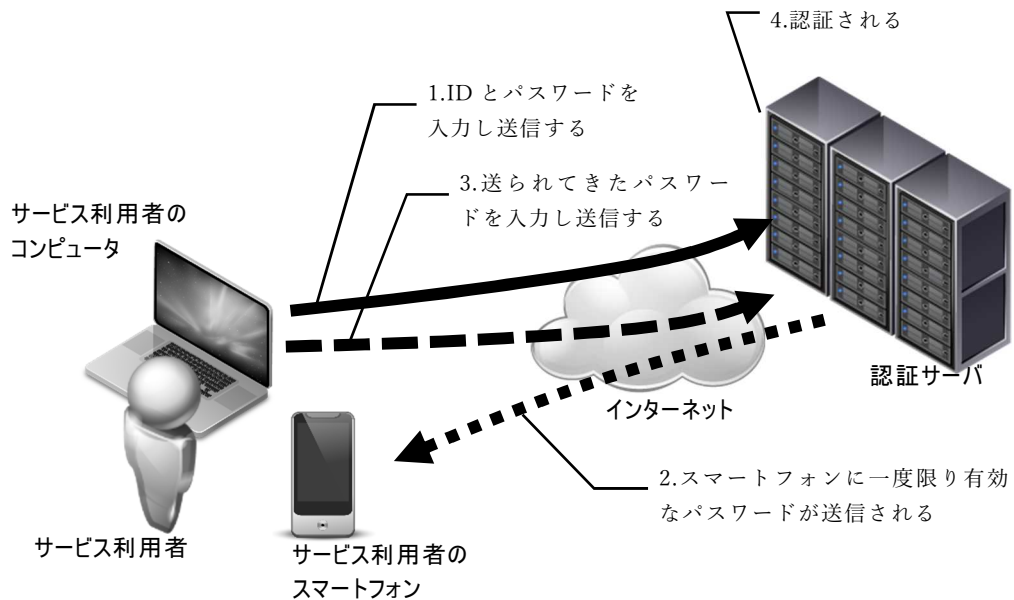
4.認証される

1.ID とパスワードを入力し送信する

3.送られてきたパスワードを入力し送信する

サービス利用者のコンピュータ

認証サーバ

インターネット

2.スマートフォンに一度限り有効なパスワードが送信される

サービス利用者

サービス利用者のスマートフォン